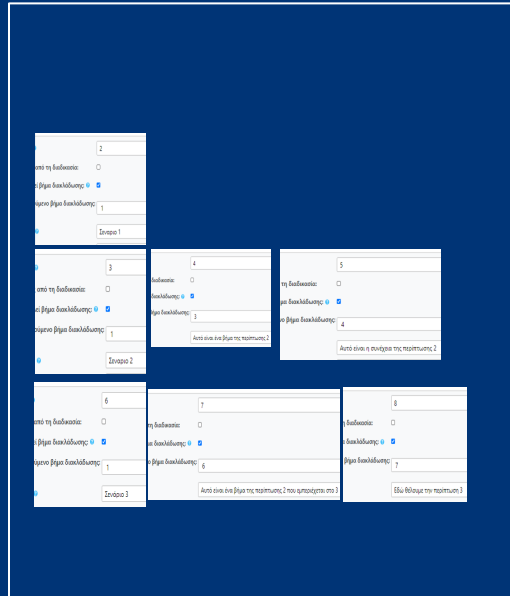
2
από τη διαδικασία:
ει βήμα διακλάδωσης:
ύμενο βήμα διακλάδωσης:
1
Σενάριο 1

3
από τη διαδικασία:
ει βήμα διακλάδωσης:
ούμενο βήμα διακλάδωσης:
1
Σενάριο 2

4
διαδικασία:
διακλάδωσης:
βήμα διακλάδωσης:
3
Αυτό είναι ένα βήμα της περίπτωσης 2

5
τη διαδικασία:
μα διακλάδωσης:
ο βήμα διακλάδωσης:
4
Αυτό είναι η συνέχεια της περίπτωσης 2

6
από τη διαδικασία:
βήμα διακλάδωσης:
ύμενο βήμα διακλάδωσης:
1
Σενάριο 3

7
η διαδικασία:
α διακλάδωσης:
ο βήμα διακλάδωσης:
6
Αυτό είναι ένα βήμα της περίπτωσης 2 που αμπεριέχεται στο 3

8
η διαδικασία:
α διακλάδωσης:
βήμα διακλάδωσης:
7
Εδώ θέλουμε την περίπτωση 3